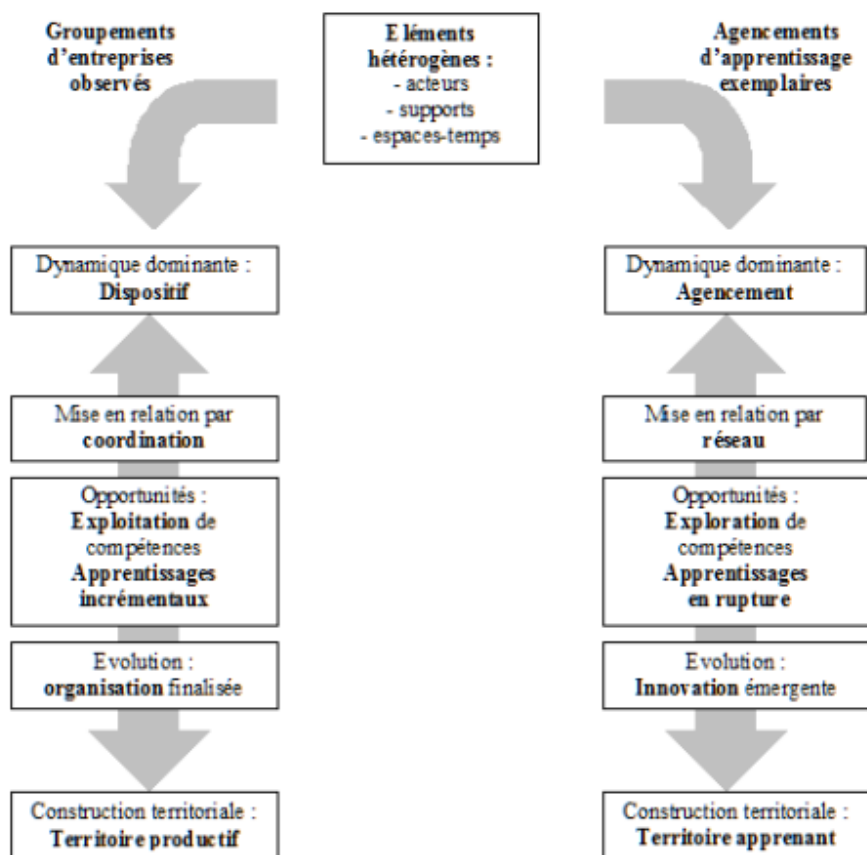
Groupements d'entreprises observés

Eléments hétérogènes :
- acteurs
- supports
- espaces-temps

Agencements d'apprentissage exemplaires

Dynamique dominante :
**Dispositif**

Mise en relation par
**coordination**

Opportunités :
**Exploitation** de compétences
**Apprentissages incrémentaux**

Evolution :
**organisation** finalisée

Construction territoriale :
**Territoire productif**

Dynamique dominante :
**Agencement**

Mise en relation par
**réseau**

Opportunités :
**Exploration** de compétences
**Apprentissages en rupture**

Evolution :
**Innovation** émergente

Construction territoriale :
**Territoire apprenant**